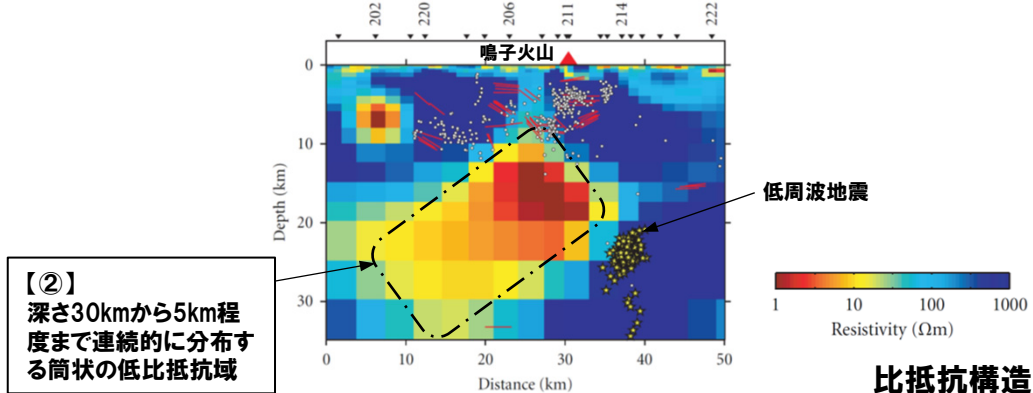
202
220
206
211
214
222

鳴子火山

0
10
20
30
Depth (km)

0
10
20
30
40
50
Distance (km)

低周波地震

【②】
深さ30kmから5km程度まで連続的に分布する筒状の低比抵抗域

1
10
100
1000
Resistivity (Ωm)

比抵抗構造